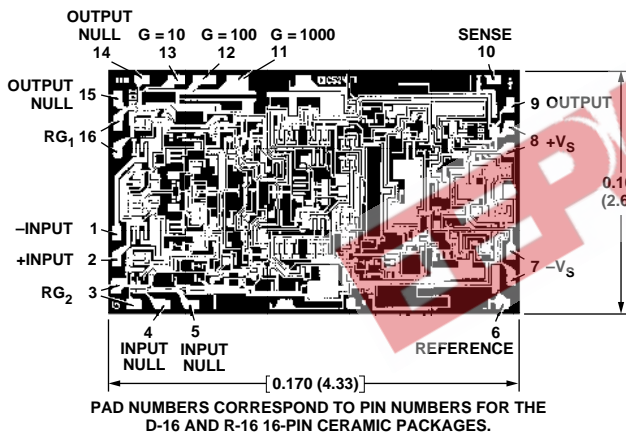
OUTPUT NULL 14

G = 10 13

G = 100 12

G = 1000 11

SENSE 10

OUTPUT NULL 15

RG$_1$ 16

–INPUT 1

+INPUT 2

RG$_2$ 3

9 OUTPUT

8 +V$_S$

7 –V$_S$

0.10 (2.6

4 INPUT NULL

5 INPUT NULL

6 REFERENCE

0.170 (4.33)

PAD NUMBERS CORRESPOND TO PIN NUMBERS FOR THE D-16 AND R-16 16-PIN CERAMIC PACKAGES.